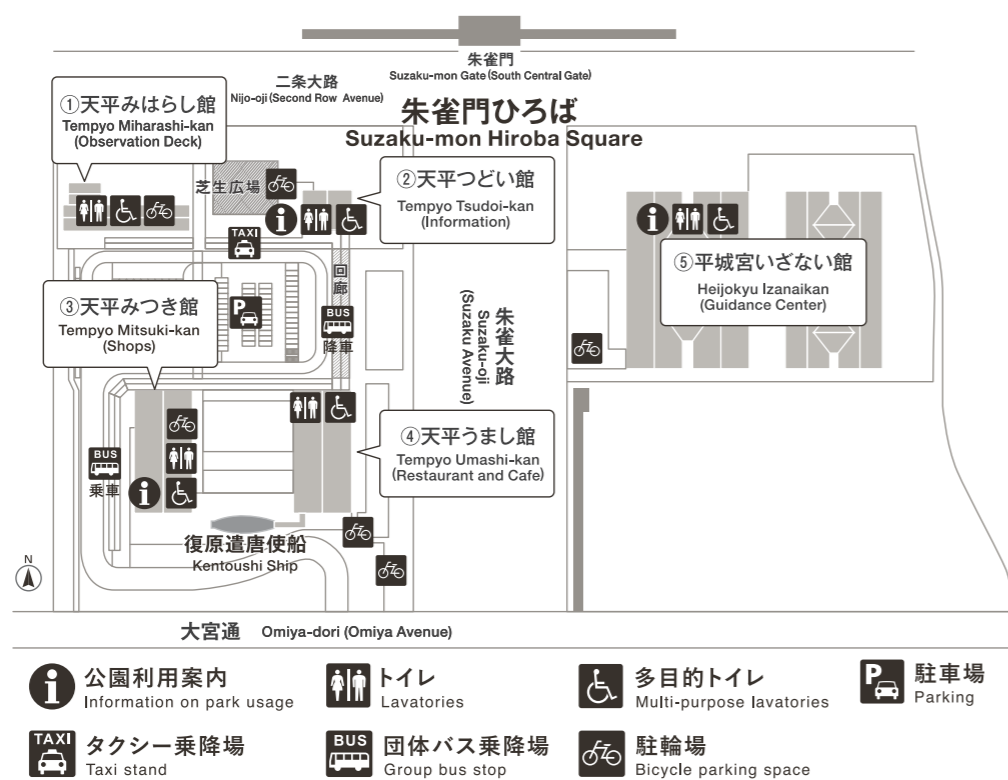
朱雀門
Suzaku-mon Gate (South Central Gate)

二条大路
Nijo-oji (Second Row Avenue)

朱雀門ひろば
Suzaku-mon Hiroba Square

①天平みはらし館
Tempyo Miharashi-kan
(Observation Deck)

芝生広場

②天平つどい館
Tempyo Tsudoi-kan
(Information)

TAXI

回廊

③天平みつき館
Tempyo Mitsuki-kan
(Shops)

BUS
降車

朱雀大路
Suzaku-oji
(Suzaku Avenue)

⑤平城宮いざない館
Heijokyu Izanaikan
(Guidance Center)

④天平うまし館
Tempyo Umashi-kan
(Restaurant and Cafe)

BUS
乗車

復原遣唐使船
Kentoushi Ship

N

大宮通 Omiya-dori (Omiya Avenue)

公園利用案内
Information on park usage

トイレ
Lavatories

多目的トイレ
Multi-purpose lavatories

駐車場
Parking

TAXI
タクシー乗降場
Taxi stand

BUS
団体バス乗降場
Group bus stop

駐輪場
Bicycle parking space